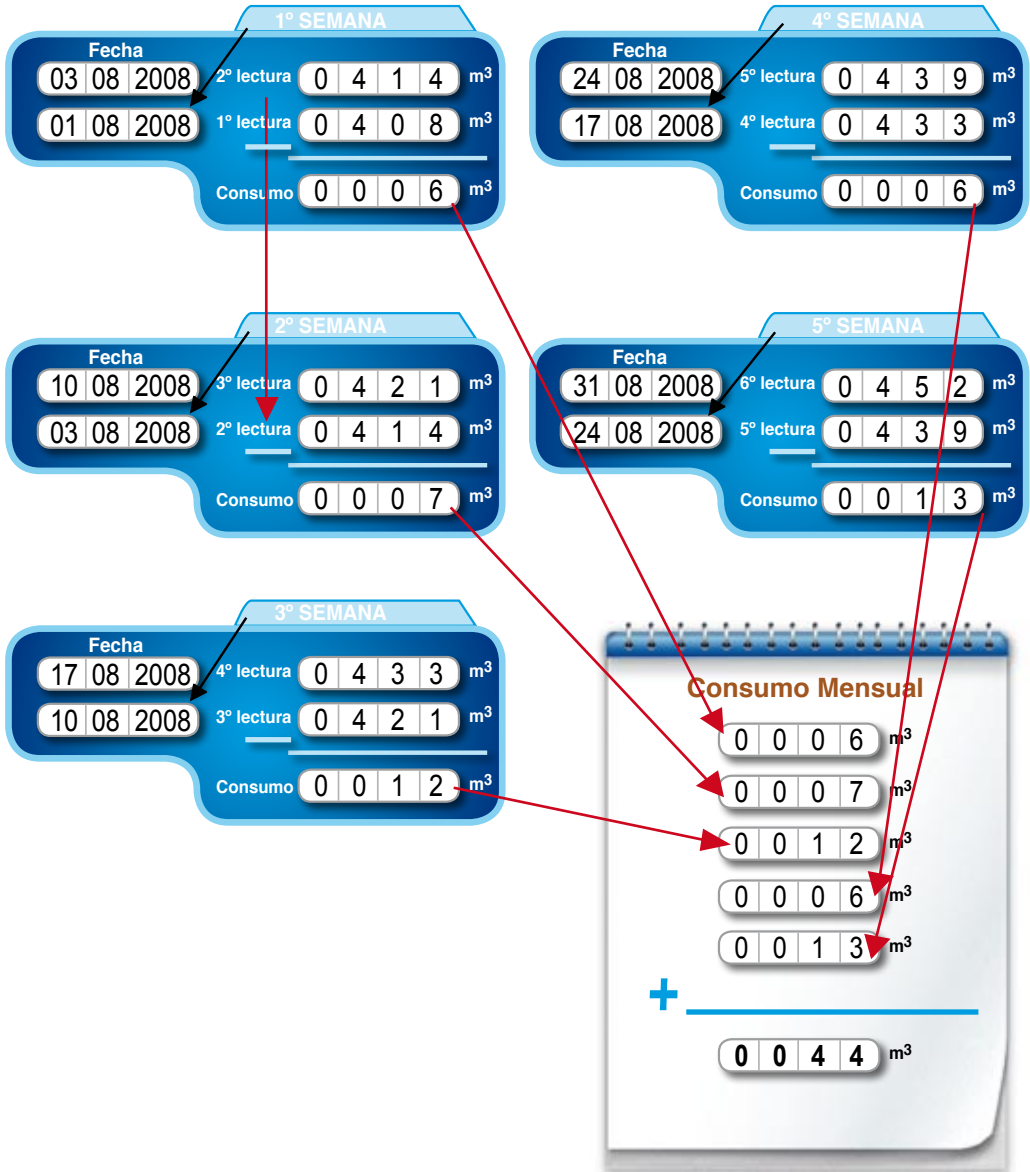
1º SEMANA

| Fecha | | | | | | | | |
|---|---|---|---|---|---|---|---|---|
| 03 08 2008 | 2º lectura | 0 | 4 | 1 | 4 | $m^3$ |
| 01 08 2008 | 1º lectura | 0 | 4 | 0 | 8 | $m^3$ |
| | Consumo | 0 | 0 | 0 | 6 | $m^3$ |

4º SEMANA

| Fecha | | | | | | |
|---|---|---|---|---|---|---|
| 24 08 2008 | 5º lectura | 0 | 4 | 3 | 9 | $m^3$ |
| 17 08 2008 | 4º lectura | 0 | 4 | 3 | 3 | $m^3$ |
| | Consumo | 0 | 0 | 0 | 6 | $m^3$ |

2º SEMANA

| Fecha | | | | | | |
|---|---|---|---|---|---|---|
| 10 08 2008 | 3º lectura | 0 | 4 | 2 | 1 | $m^3$ |
| 03 08 2008 | 2º lectura | 0 | 4 | 1 | 4 | $m^3$ |
| | Consumo | 0 | 0 | 0 | 7 | $m^3$ |

5º SEMANA

| Fecha | | | | | | |
|---|---|---|---|---|---|---|
| 31 08 2008 | 6º lectura | 0 | 4 | 5 | 2 | $m^3$ |
| 24 08 2008 | 5º lectura | 0 | 4 | 3 | 9 | $m^3$ |
| | Consumo | 0 | 0 | 1 | 3 | $m^3$ |

3º SEMANA

| Fecha | | | | | | |
|---|---|---|---|---|---|---|
| 17 08 2008 | 4º lectura | 0 | 4 | 3 | 3 | $m^3$ |
| 10 08 2008 | 3º lectura | 0 | 4 | 2 | 1 | $m^3$ |
| | Consumo | 0 | 0 | 1 | 2 | $m^3$ |

Consumo Mensual

0 0 0 6 $m^3$
0 0 0 7 $m^3$
0 0 1 2 $m^3$
0 0 0 6 $m^3$
0 0 1 3 $m^3$
+
0 0 4 4 $m^3$